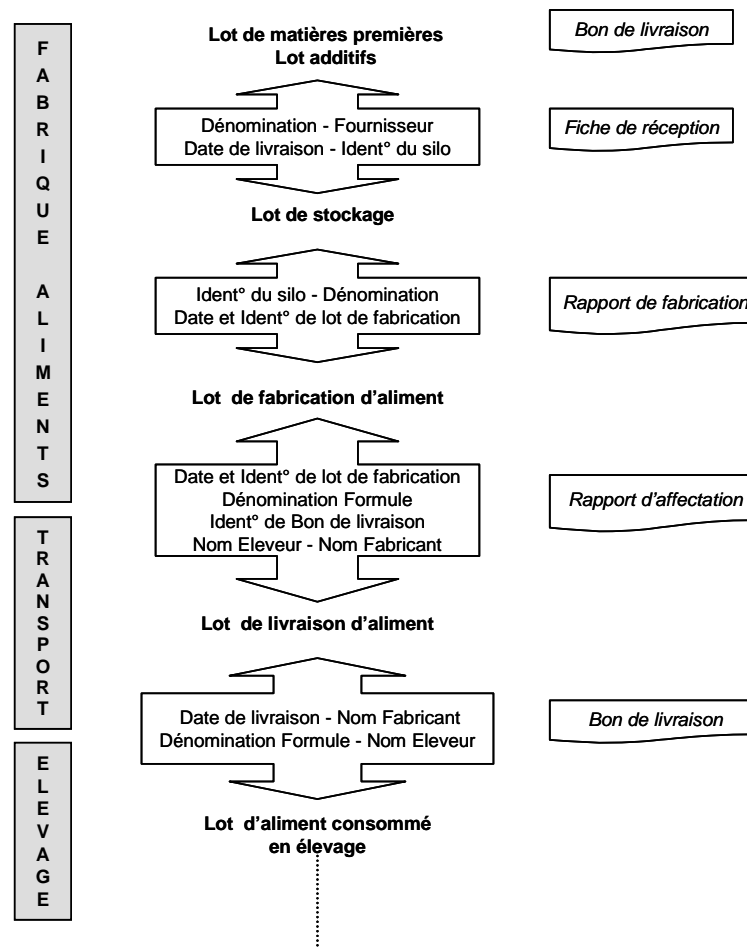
FABRIQUE ALIMENTS

TRANSPORT

ELEVAGE

Lot de matières premières
Lot additifs

Bon de livraison

Dénomination - Fournisseur
Date de livraison - Ident° du silo

Fiche de réception

Lot de stockage

Ident° du silo - Dénomination
Date et Ident° de lot de fabrication

Rapport de fabrication

Lot de fabrication d'aliment

Date et Ident° de lot de fabrication
Dénomination Formule
Ident° de Bon de livraison
Nom Eleveur - Nom Fabricant

Rapport d'affectation

Lot de livraison d'aliment

Date de livraison - Nom Fabricant
Dénomination Formule - Nom Eleveur

Bon de livraison

Lot d'aliment consommé en élevage